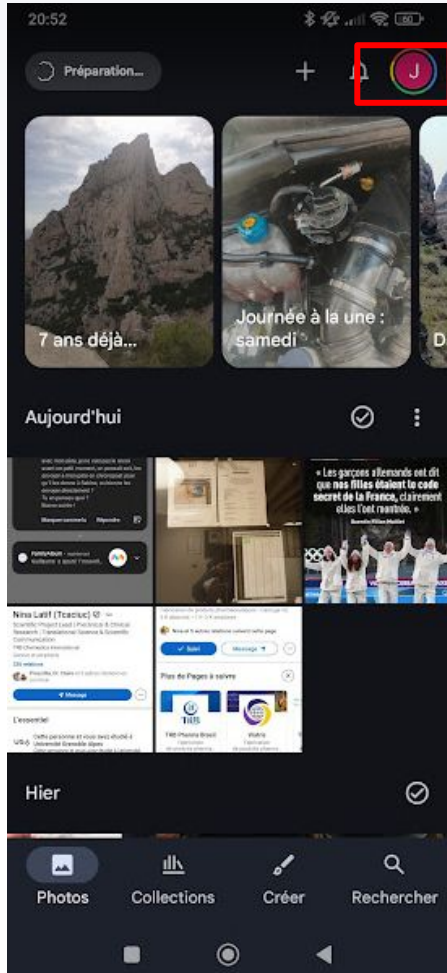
20:52

Préparation...

J

7 ans déjà...

Journée à la une : samedi

D

Aujourd'hui

« Les garçons allemands ont dit que nos filles étaient le code secret de la France, clairement elles l'ont montrée. »

Nina Latif (Tcaciuc)

Message

L'essentiel

Plus de Pages à suivre

Hier

Photos

Collections

Créer

Rechercher